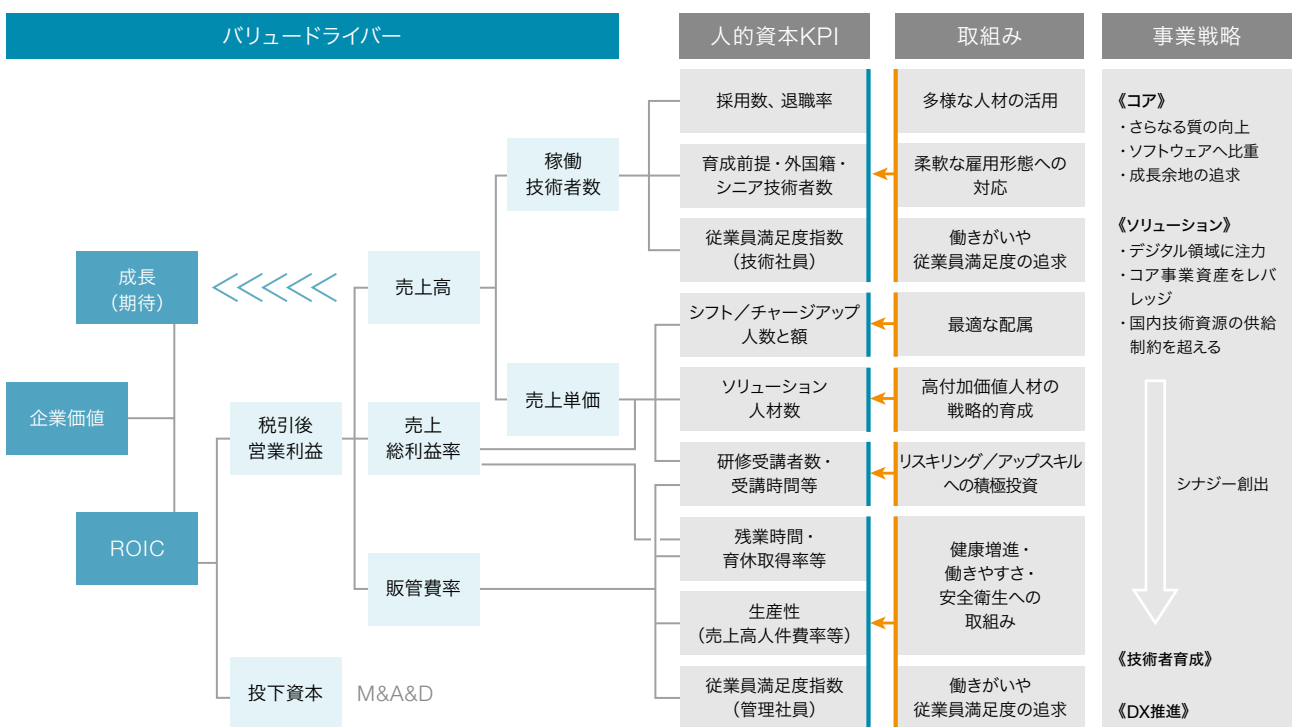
バリュードライバー

人的資本KPI

取組み

事業戦略

成長
（期待）

企業価値

ROIC

税引後
営業利益

投下資本

M&A&D

売上高

売上
総利益率

販管費率

稼働
技術者数

売上単価

採用数、退職率

育成前提・外国籍・
シニア技術者数

従業員満足度指数
（技術社員）

シフト／チャージアップ
人数と額

ソリューション
人材数

研修受講者数・
受講時間等

残業時間・
育休取得率等

生産性
（売上高人件費率等）

従業員満足度指数
（管理社員）

多様な人材の活用

柔軟な雇用形態への
対応

働きがいや
従業員満足度の追求

最適な配属

高付加価値人材の
戦略的育成

リスキリング／アップスキル
への積極投資

健康増進・
働きやすさ・
安全衛生への
取組み

働きがいや
従業員満足度の追求

《コア》
・さらなる質の向上
・ソフトウェアへ比重
・成長余地の追求

《ソリューション》
・デジタル領域に注力
・コア事業資産をレバレッジ
・国内技術資源の供給制約を超える

シナジー創出

《技術者育成》

《DX推進》